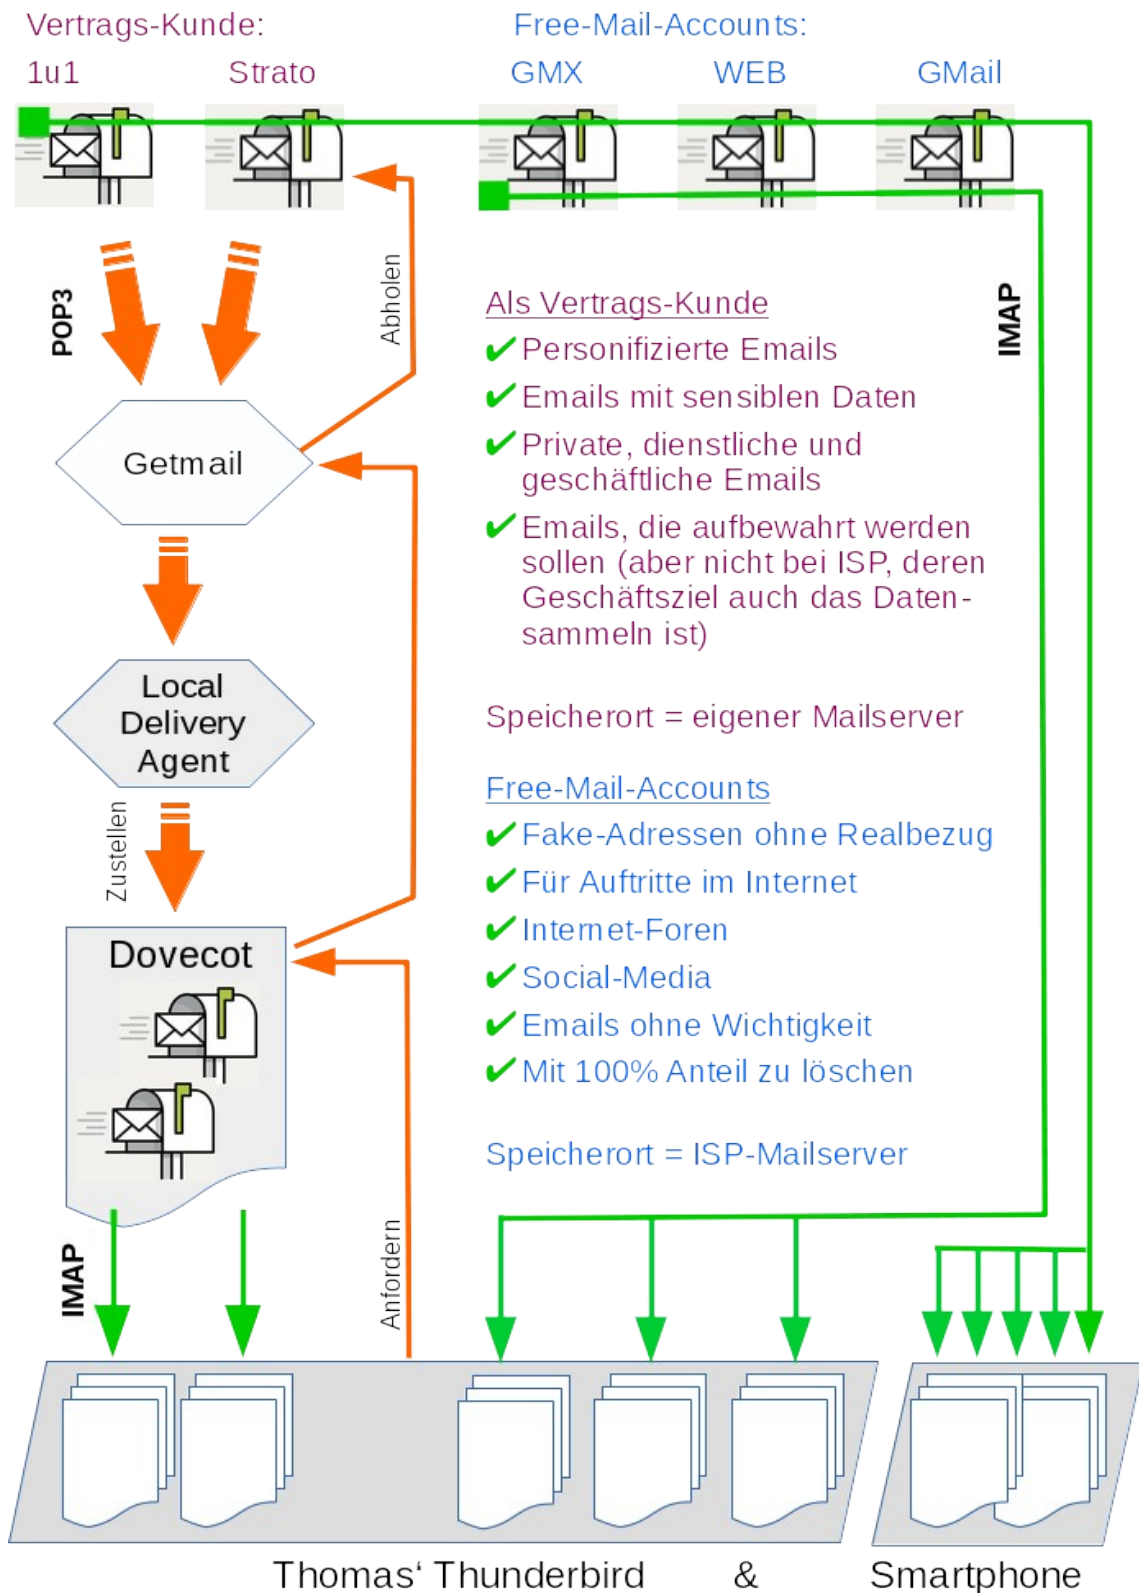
Vertrags-Kunde:
1u1 Strato

Free-Mail-Accounts:
GMX WEB GMail

POP3

Abholen

IMAP

Getmail

Local Delivery Agent

Zustellen

Dovecot

IMAP

Anfordern

Als Vertrags-Kunde
✔Personifizierte Emails
✔Emails mit sensiblen Daten
✔Private, dienstliche und geschäftliche Emails
✔Emails, die aufbewahrt werden sollen (aber nicht bei ISP, deren Geschäftsziel auch das Datensammeln ist)

Speicherort = eigener Mailserver

Free-Mail-Accounts
✔Fake-Adressen ohne Realbezug
✔Für Auftritte im Internet
✔Internet-Foren
✔Social-Media
✔Emails ohne Wichtigkeit
✔Mit 100% Anteil zu löschen

Speicherort = ISP-Mailserver

Thomas‘ Thunderbird & Smartphone